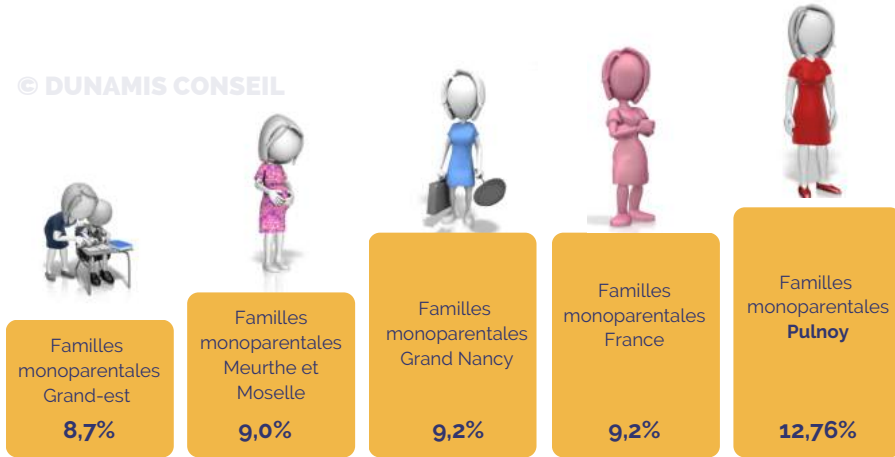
© DUNAMIS CONSEIL

Familles monoparentales Grand-est
8,7%

Familles monoparentales Meurthe et Moselle
9,0%

Familles monoparentales Grand Nancy
9,2%

Familles monoparentales France
9,2%

Familles monoparentales **Pulnoy**
12,76%